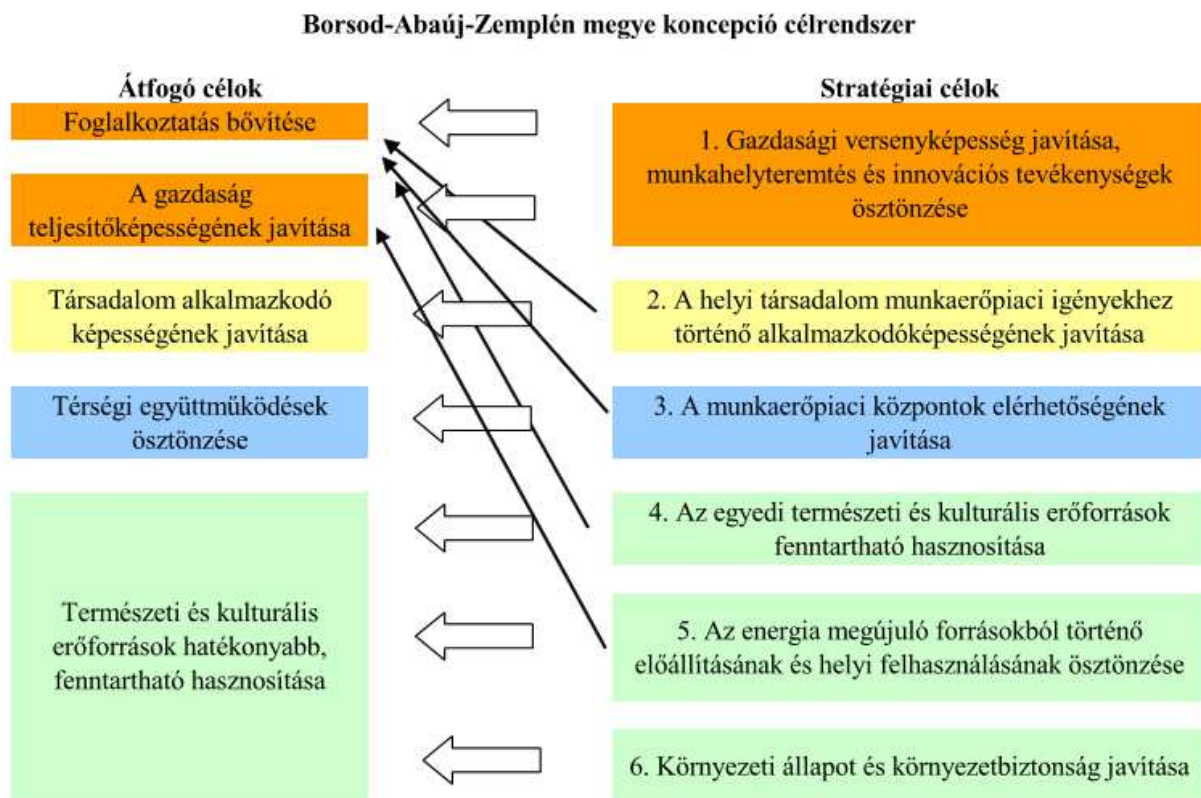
Borsod-Abaúj-Zemplén megye koncepció célrendszer

Átfogó célok

Foglalkoztatás bővítése

A gazdaság teljesítőképességének javítása

Társadalom alkalmazkodó képességének javítása

Térségi együttműködések ösztönzése

Természeti és kulturális erőforrások hatékonyabb, fenntartható hasznosítása

Stratégiai célok

1. Gazdasági versenyképesség javítása, munkahelyteremtés és innovációs tevékenységek ösztönzése

2. A helyi társadalom munkaerőpiaci igényekhez történő alkalmazkodóképességének javítása

3. A munkaerőpiaci központok elérhetőségének javítása

4. Az egyedi természeti és kulturális erőforrások fenntartható hasznosítása

5. Az energia megújuló forrásokból történő előállításának és helyi felhasználásának ösztönzése

6. Környezeti állapot és környezetbiztonság javítása